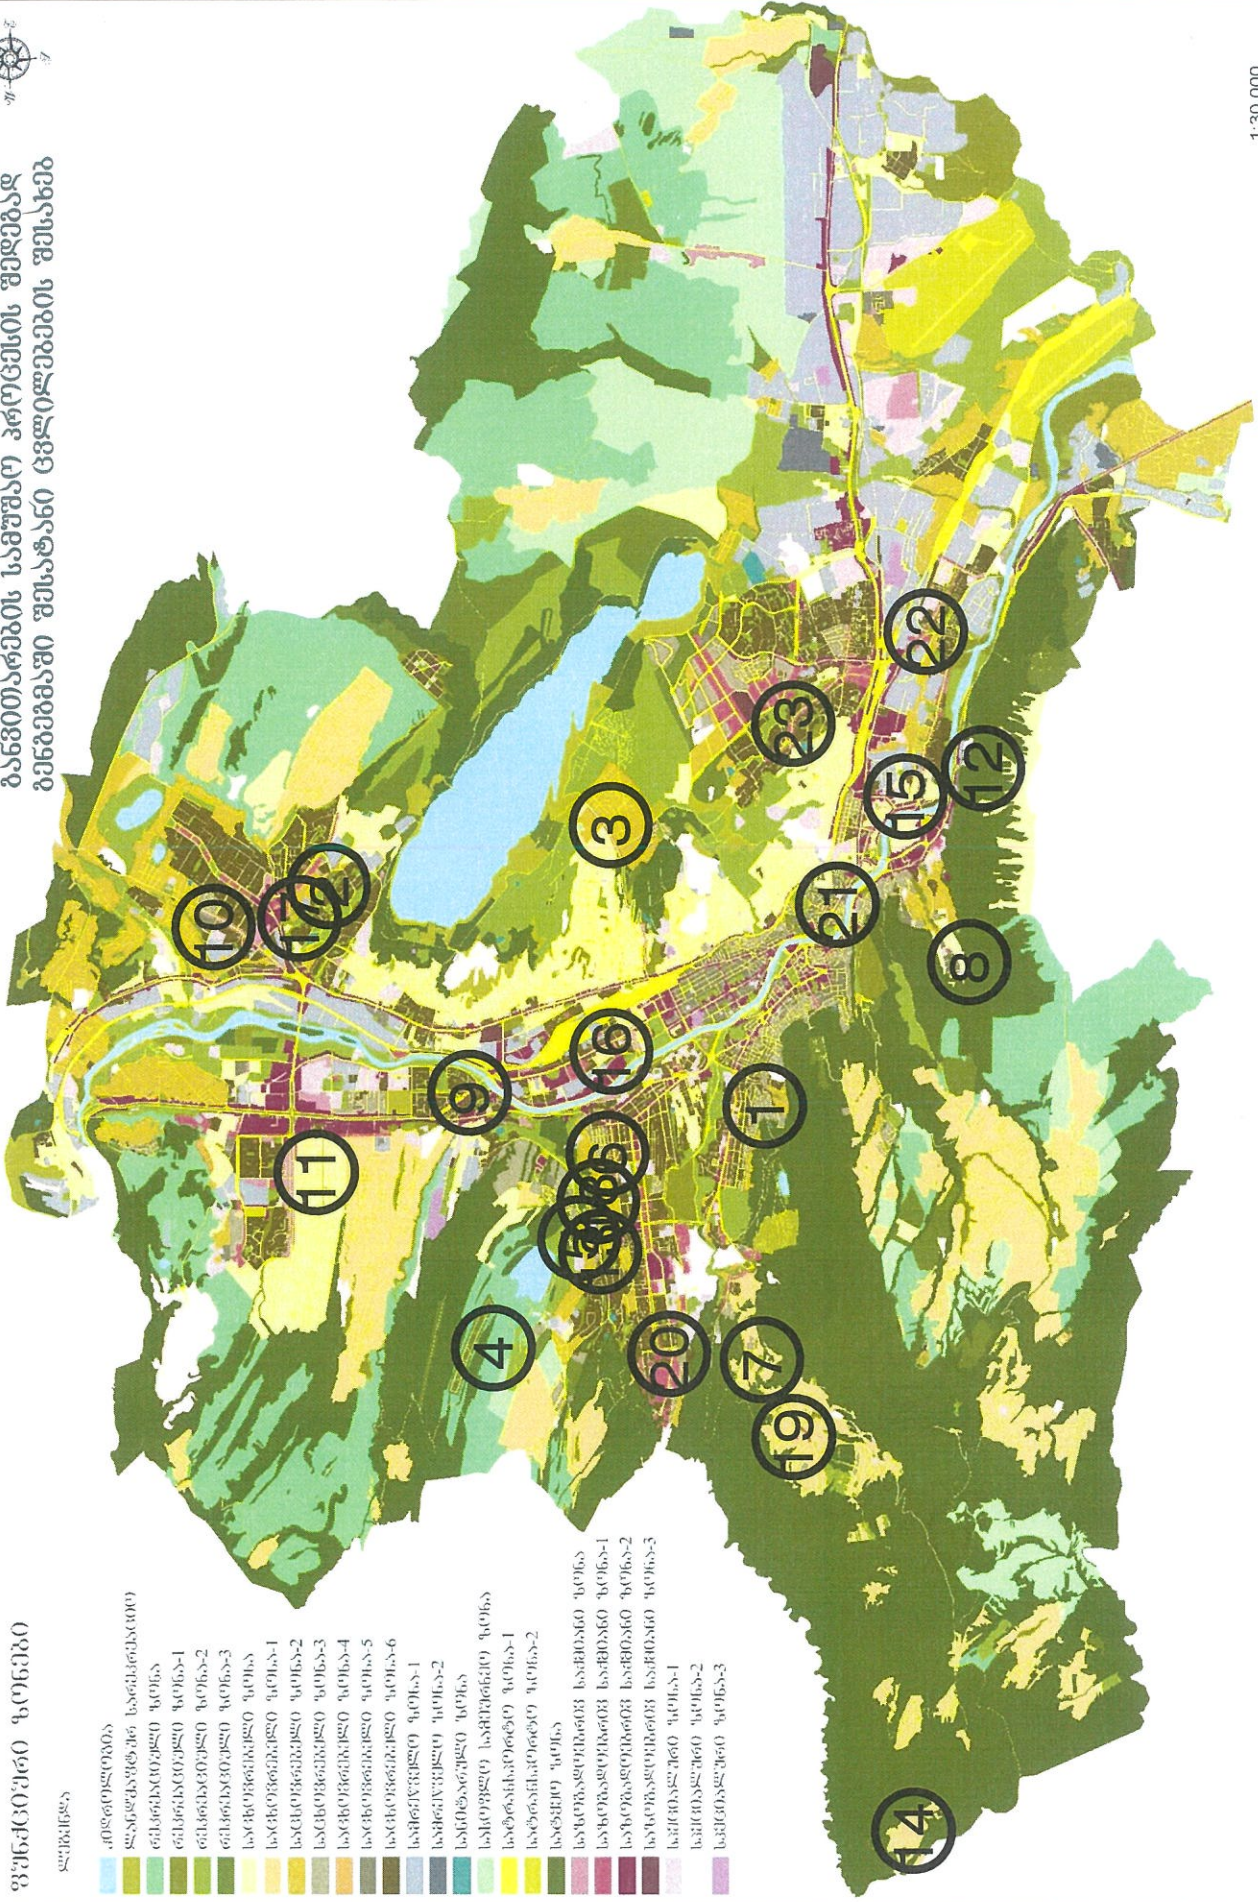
განვითარების სამუშაო პროექტის შედეგად
შემუშავებული შესაბამისი ფუნქციური ზონები

ფუნქციური ზონირება

ლეგენდა

წყლის ობიექტები
ლანდშაფტურ-სარეკრეაციო
რეკრეაციული ზონა
რეკრეაციული ზონა-1
რეკრეაციული ზონა-2
რეკრეაციული ზონა-3
სატყეო ზონა
საცხოვრებელი ზონა-1
საცხოვრებელი ზონა-2
საცხოვრებელი ზონა-3
საცხოვრებელი ზონა-4
საცხოვრებელი ზონა-5
საცხოვრებელი ზონა-6
სამრეწველო ზონა-1
სამრეწველო ზონა-2
სატრანსპორტო ზონა
სასოფლო სამეურნეო ზონა
სატრანსპორტო ზონა-1
სატრანსპორტო ზონა-2
სპეციალური ზონა
საზოგადოებრივ საქმიანი ზონა
საზოგადოებრივ საქმიანი ზონა-1
საზოგადოებრივ საქმიანი ზონა-2
საზოგადოებრივ საქმიანი ზონა-3
სპეციალური ზონა-1
სპეციალური ზონა-2
სპეციალური ზონა-3

1
2
3
4
5
6
7
8
9
10
11
12
13
14
15
16
17
18
19
20
21
22
23

1:30 000